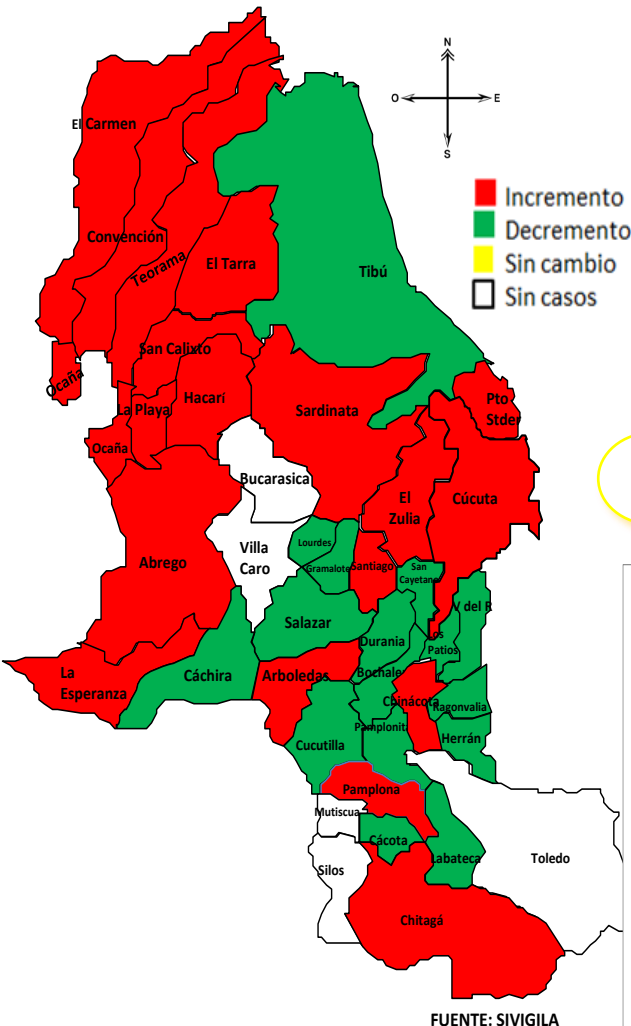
N
O
E
S

Incremento
Decremento
Sin cambio
Sin casos

El Carmen
Convención
Teorama
El Tarra
Tibú
San Calixto
Ocaña
La Playa
Hacarí
Ocaña
Sardinata
Pto Stder
Bucarasica
El Zulia
Cúcuta
Abrego
Villa Caro
Lourdes
Gramalote
Santiago
San Cayetano
V del R
Salazar
Durania
Los Patios
La Esperanza
Cáchira
Arboledas
Bochalema
Chinácota
Ragonvalia
Pamplonita
Cucutilla
Herrán
Pamplona
Mutiscua
Cácota
Labateca
Toledo
Silos
Chitagá

FUENTE: SIVIGILA